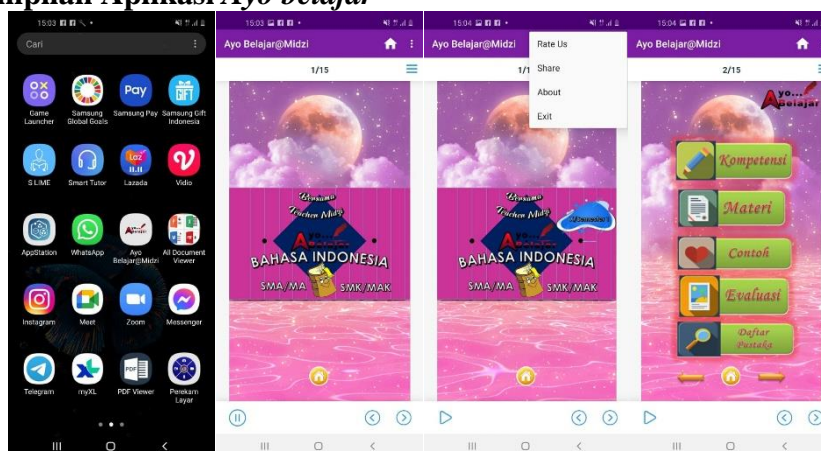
mpilan Aplikasi Ayo belajar

15:03

Cari

Game Launcher
Samsung Global Goals
Samsung Pay
Samsung Gift Indonesia
S LIME
Smart Tutor
Lazada
Vidio
AppStation
WhatsApp
Ayo Belajar@Midzi
All Document Viewer
Instagram
Meet
Zoom
Messenger
Telegram
myXL
PDF Viewer
Perekam Layar

15:03
Ayo Belajar@Midzi
1/15
Bersama Teacher Midzi
BAHASA INDONESIA
SMA/MA SMK/MAK

15:04
Ayo Belajar@Midzi
1/1
Rate Us
Share
About
Exit
Bersama Teacher Midzi
BAHASA INDONESIA
SMA/MA SMK/MAK

15:04
Ayo Belajar@Midzi
2/15
Ayo... Belajar
Kompetensi
Materi
Contoh
Evaluasi
Daftar Pustaka